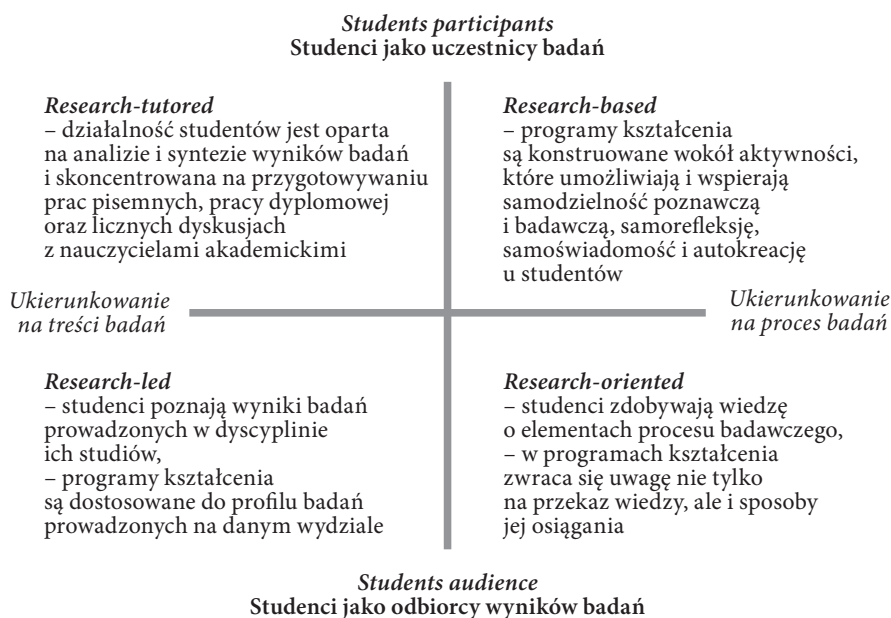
*Students participants*
**Studenci jako uczestnicy badań**

*Research-tutored*
– działalność studentów jest oparta na analizie i syntezie wyników badań i skoncentrowana na przygotowywaniu prac pisemnych, pracy dyplomowej oraz licznych dyskusjach z nauczycielami akademickimi

*Research-based*
– programy kształcenia są konstruowane wokół aktywności, które umożliwiają i wspierają samodzielność poznawczą i badawczą, samorefleksję, samoświadomość i autokreację u studentów

*Ukierunkowanie na treści badań*

*Ukierunkowanie na proces badań*

*Research-led*
– studenci poznają wyniki badań prowadzonych w dyscyplinie ich studiów,
– programy kształcenia są dostosowane do profilu badań prowadzonych na danym wydziale

*Research-oriented*
– studenci zdobywają wiedzę o elementach procesu badawczego,
– w programach kształcenia zwraca się uwagę nie tylko na przekaz wiedzy, ale i sposoby jej osiągania

*Students audience*
**Studenci jako odbiorcy wyników badań**